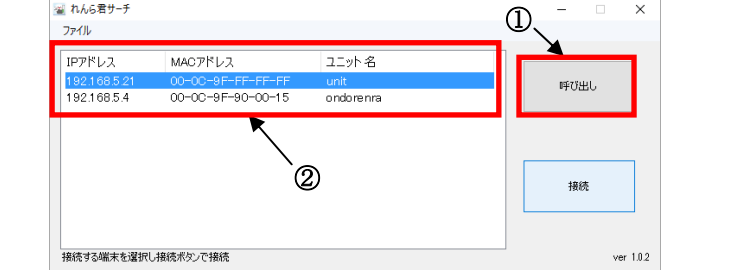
れんら君サーチ

ファイル

①

| IPアドレス | MACアドレス | ユニット名 |
|---|---|---|
| 192.168.5.21 | 00-0C-9F-FF-FF-FF | unit |
| 192.168.5.4 | 00-0C-9F-90-00-15 | ondorenra |

呼び出し

②

接続

接続する端末を選択し接続ボタンで接続

ver 1.0.2